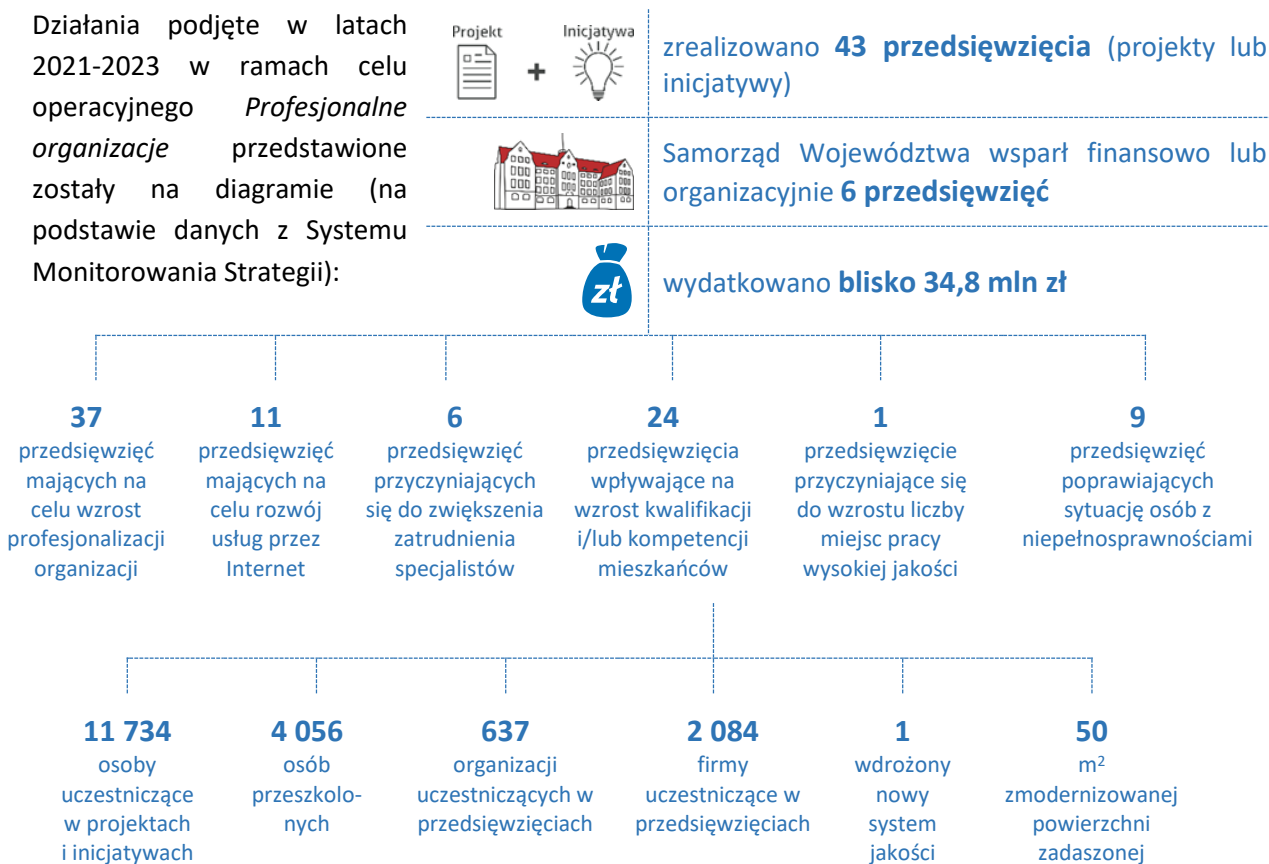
Działania podjęte w latach 2021-2023 w ramach celu operacyjnego *Profesjonalne organizacje* przedstawione zostały na diagramie (na podstawie danych z Systemu Monitorowania Strategii):

Projekt + Inicjatywa

zrealizowano **43 przedsięwzięcia** (projekty lub inicjatywy)

Samorząd Województwa wsparł finansowo lub organizacyjnie **6 przedsięwzięć**

zł

wydatkowano **blisko 34,8 mln zł**

**37** przedsięwzięć mających na celu wzrost profesjonalizacji organizacji

**11** przedsięwzięć mających na celu rozwój usług przez Internet

**6** przedsięwzięć przyczyniających się do zwiększenia zatrudnienia specjalistów

**24** przedsięwzięcia wpływające na wzrost kwalifikacji i/lub kompetencji mieszkańców

**1** przedsięwzięcie przyczyniające się do wzrostu liczby miejsc pracy wysokiej jakości

**9** przedsięwzięć poprawiających sytuację osób z niepełnosprawnościami

**11 734** osoby uczestniczące w projektach i inicjatywach

**4 056** osób przeszkolonych

**637** organizacji uczestniczących w przedsięwzięciach

**2 084** firmy uczestniczące w przedsięwzięciach

**1** wdrożony nowy system jakości

**50** $m^2$ zmodernizowanej powierzchni zadaszonej